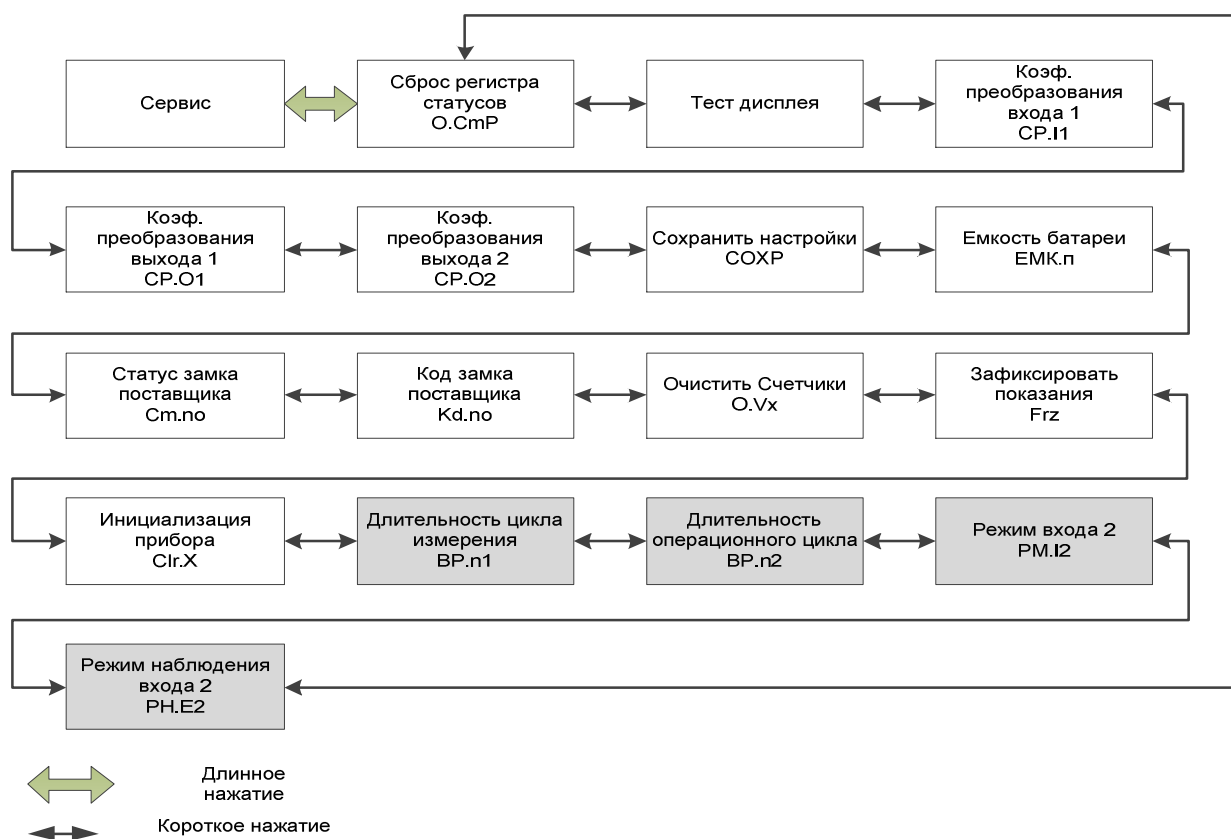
Сервис

Сброс регистра статусов O.CmP

Тест дисплея

Коэф. преобразования входа 1 CP.I1

Коэф. преобразования выхода 1 CP.O1

Коэф. преобразования выхода 2 CP.O2

Сохранить настройки COXP

Емкость батареи EMK.п

Статус замка поставщика Cm.no

Код замка поставщика Kd.no

Очистить Счетчики O.Vx

Зафиксировать показания Frz

Инициализация прибора Clr.X

Длительность цикла измерения BP.n1

Длительность операционного цикла BP.n2

Режим входа 2 PM.I2

Режим наблюдения входа 2 PH.E2

Длинное нажатие

Короткое нажатие